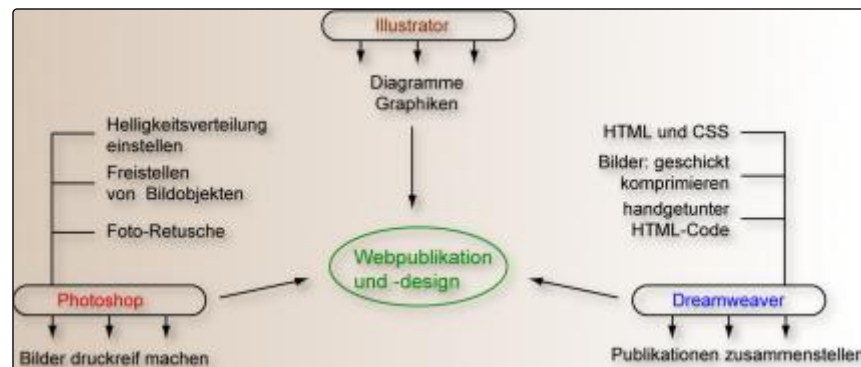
Illustrator

Diagramme
Graphiken

Helligkeitsverteilung einstellen

Freistellen von Bildobjekten

Foto-Retusche

HTML und CSS

Bilder: geschickt komprimieren

handgetunter HTML-Code

Webpublikation und -design

Photoshop

Bilder druckreif machen

Dreamweaver

Publikationen zusammensteller